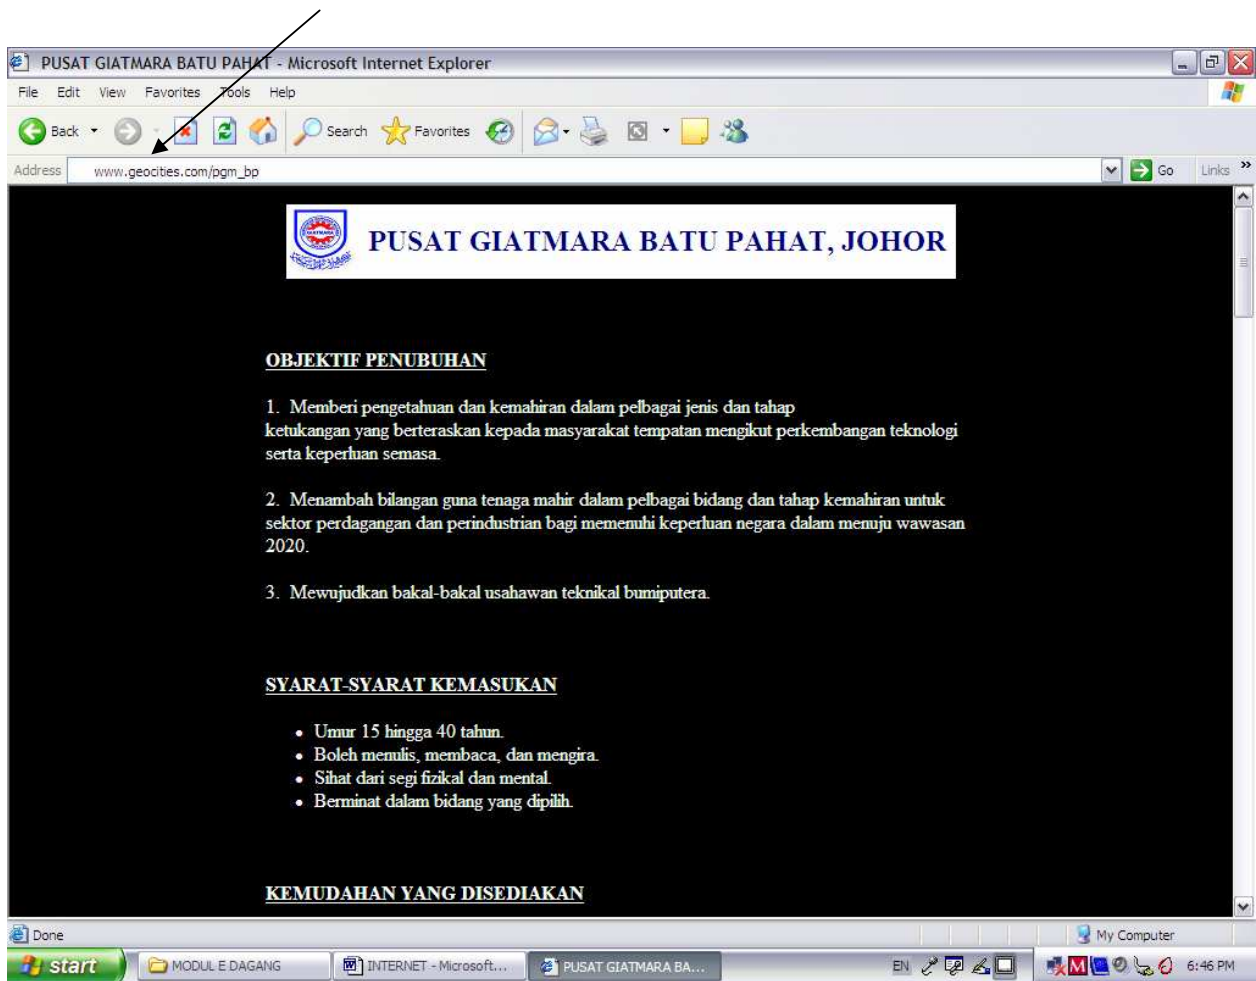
PUSAT GIATMARA BATU PAHAT - Microsoft Internet Explorer

File Edit View Favorites Tools Help

Back Search Favorites

Address www.geocities.com/pgm_bp Go Links

GIATMARA

PUSAT GIATMARA BATU PAHAT, JOHOR

OBJEKTIF PENUBUHAN

1. Memberi pengetahuan dan kemahiran dalam pelbagai jenis dan tahap ketukangan yang berteraskan kepada masyarakat tempatan mengikut perkembangan teknologi serta keperluan semasa.

2. Menambah bilangan guna tenaga mahir dalam pelbagai bidang dan tahap kemahiran untuk sektor perdagangan dan perindustrian bagi memenuhi keperluan negara dalam menuju wawasan 2020.

3. Mewujudkan bakal-bakal usahawan teknikal bumiputera.

SYARAT-SYARAT KEMASUKAN

• Umur 15 hingga 40 tahun.
• Boleh menulis, membaca, dan mengira.
• Sihat dari segi fizikal dan mental.
• Berminat dalam bidang yang dipilih.

KEMUDAHAN YANG DISEDIAKAN

Done My Computer

start MODUL E DAGANG INTERNET - Microsoft... PUSAT GIATMARA BA... EN 6:46 PM